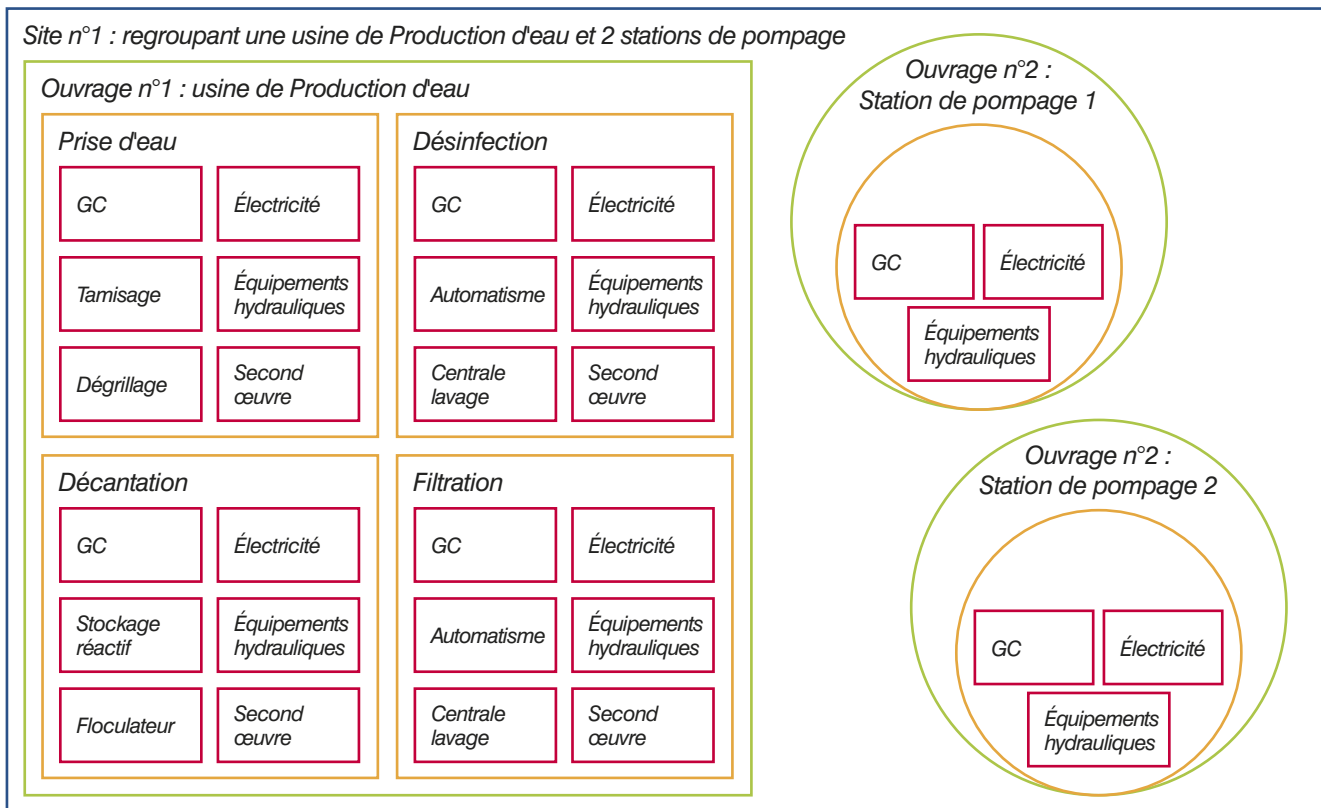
Site n°1 : regroupant une usine de Production d'eau et 2 stations de pompage

Ouvrage n°1 : usine de Production d'eau

Prise d'eau

GC

Électricité

Tamisage

Équipements hydrauliques

Dégrillage

Second œuvre

Désinfection

GC

Électricité

Automatisme

Équipements hydrauliques

Centrale lavage

Second œuvre

Décantation

GC

Électricité

Stockage réactif

Équipements hydrauliques

Floculateur

Second œuvre

Filtration

GC

Électricité

Automatisme

Équipements hydrauliques

Centrale lavage

Second œuvre

Ouvrage n°2 : Station de pompage 1

GC

Électricité

Équipements hydrauliques

Ouvrage n°2 : Station de pompage 2

GC

Électricité

Équipements hydrauliques